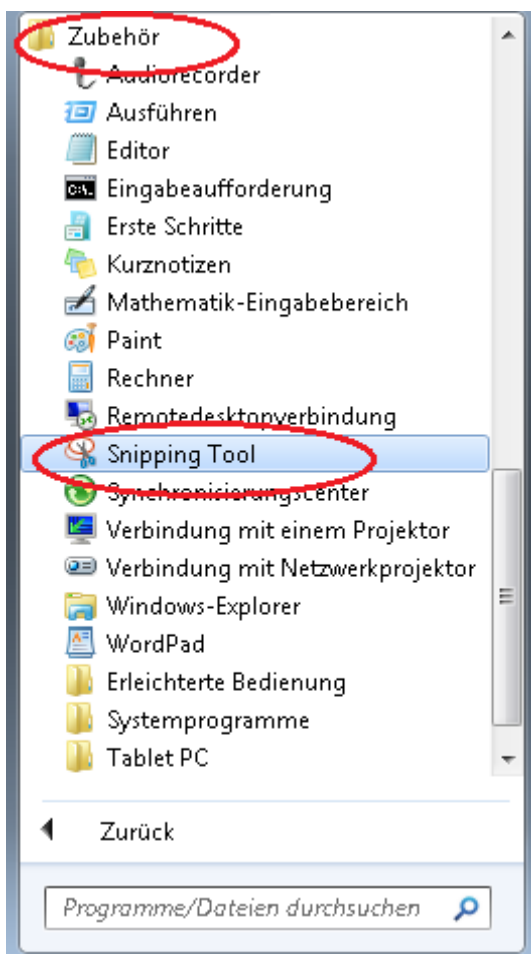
Zubehör
Audiorecorder
Ausführen
Editor
Eingabeaufforderung
Erste Schritte
Kurznotizen
Mathematik-Eingabebereich
Paint
Rechner
Remotedesktopverbindung
Snipping Tool
Synchronisierungscenter
Verbindung mit einem Projektor
Verbindung mit Netzwerkprojektor
Windows-Explorer
WordPad
Erleichterte Bedienung
Systemprogramme
Tablet PC

Zurück

Programme/Dateien durchsuchen